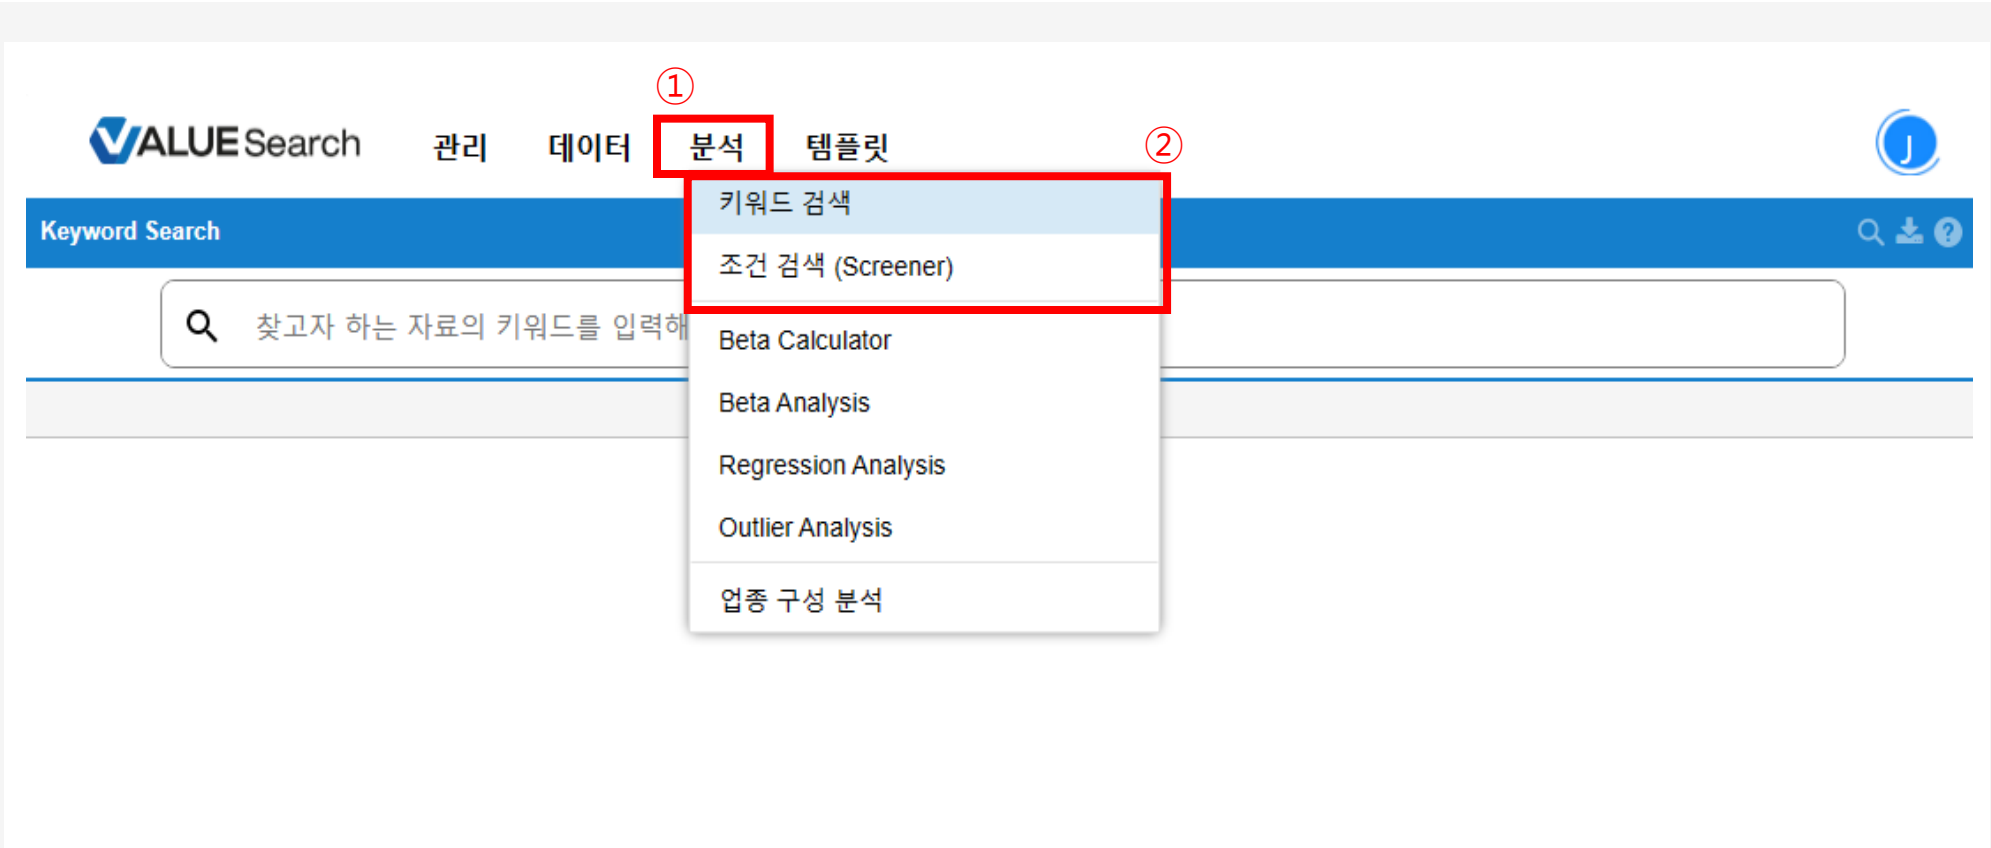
①

VALUE Search 관리 데이터 분석 템플릿

②

J

Keyword Search

키워드 검색
조건 검색 (Screener)

찾고자 하는 자료의 키워드를 입력해

Beta Calculator
Beta Analysis
Regression Analysis
Outlier Analysis

업종 구성 분석